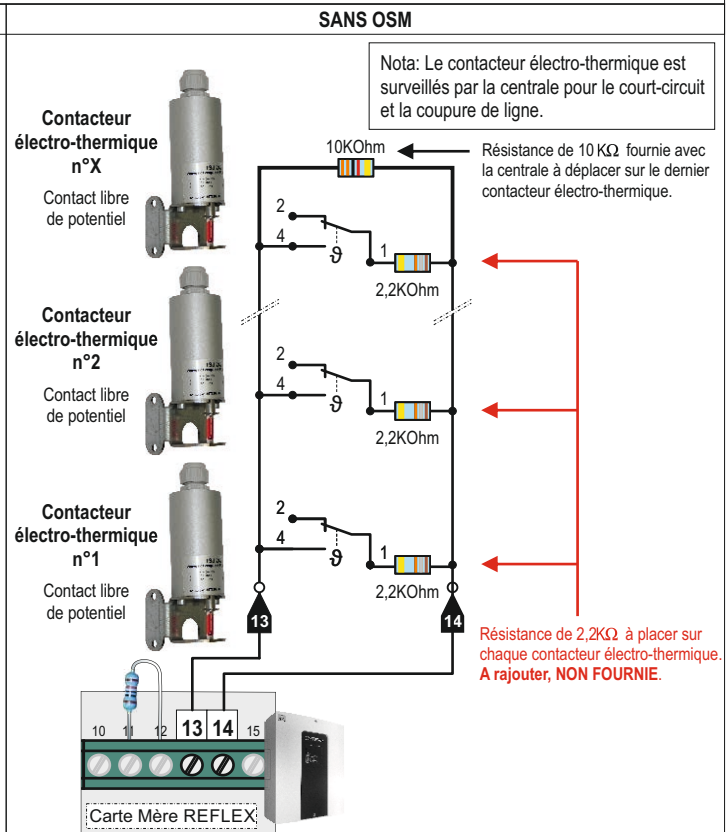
SANS OSM

Nota: Le contacteur électro-thermique est surveillés par la centrale pour le court-circuit et la coupure de ligne.

Contacteur électro-thermique n°X

Contact libre de potentiel

10KOhm

Résistance de 10 KΩ fournie avec la centrale à déplacer sur le dernier contacteur électro-thermique.

2

4

$\vartheta$

1

2,2KOhm

Contacteur électro-thermique n°2

Contact libre de potentiel

2

4

$\vartheta$

1

2,2KOhm

Contacteur électro-thermique n°1

Contact libre de potentiel

2

4

$\vartheta$

1

2,2KOhm

13

14

Résistance de 2,2KΩ à placer sur chaque contacteur électro-thermique. A rajouter, NON FOURNIE.

10 11 12 13 14 15

Carte Mère REFLEX